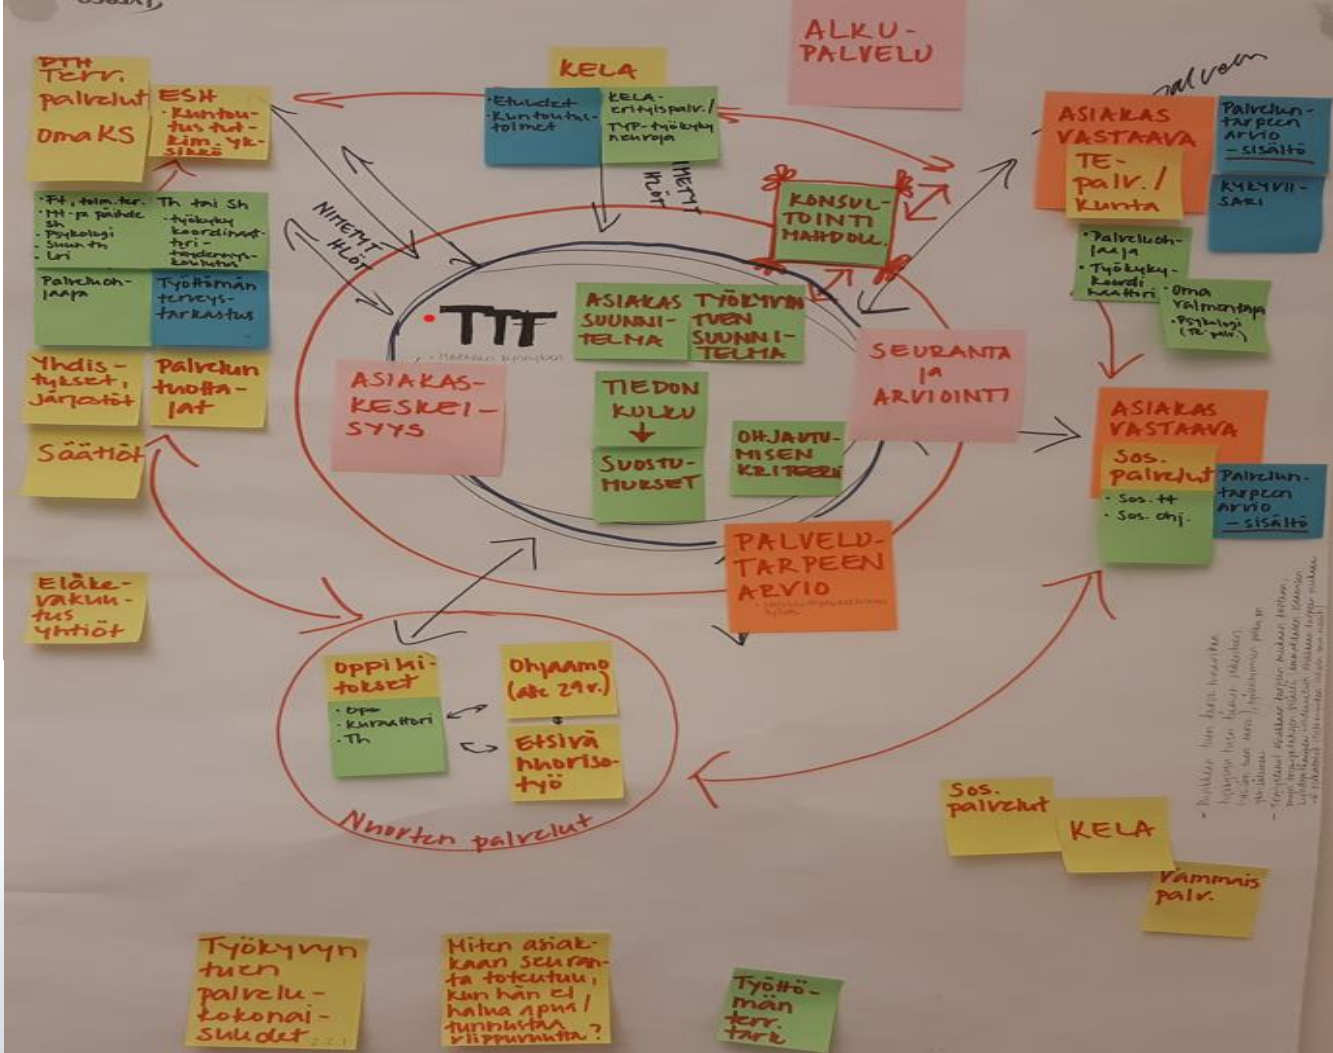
ALKU-PALVELU

PTH Terv. palvelut OmaKS

ESH · Kuntoutustutkim. yksikkö

KELA

· Etuudet · Kuntoutustoimet

KELA-erityispalv. / TYP-työkykyneuvoja

NIMETYT HLÖT

NIMETYT HLÖT

KONSULTOINTI MAHDOLL.

ASIAKAS VASTAAVA TE-palv. / Kunta

Palvelun-tarpeen arvio – sisältö

KYKYVII-SARI

· Ft, toim.ter. · Mt- ja päihde sh · Psykologi · Suun th · Lri

Th tai Sh · työkyky koordinaattori · terveystarkastus

Palveluohjaaja

Työttömän terveystarkastus

· Palveluohjaaja · Työkykykoordinaattori

Oma valmentaja · Psykologi (TE-palv.)

TTT

ASIAKAS SUUNNITELMA

TYÖKYVYN TUEN SUUNNITELMA

SEURANTA ja ARVIOINTI

Yhdistykset, järjestöt

Palvelun tuottajat

ASIAKASKESKEISYYS

TIEDON KULKU

SUOSTUMUKSET

OHJAUTUMISEN KRITEERIT

ASIAKAS VASTAAVA Sos. palvelut

· Sos. tt · Sos. ohj.

Palvelun-tarpeen arvio – sisältö

Säätiöt

PALVELUTARPEEN ARVIO

Eläkevakuutusyhtiöt

Oppilaitokset

· Opo · Kuraattori · Th

Ohjaamo (alle 29 v.)

Etsivä nuorisotyö

Nuorten palvelut

Sos. palvelut

KELA

Vammais palv.

Työkyvyn tuen palvelukokonaisuudet

Miten asiakkaan seuranta toteutuu, kun hän ei halua apua / tunnusta kriisipuutetta?

Työttömän terv. tark.